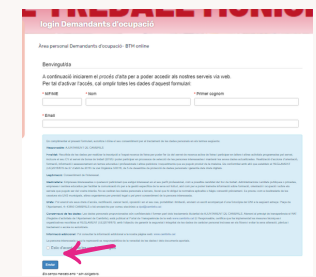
login Demandants d'ocupació

Àrea personal Demandants d'ocupació · BTH online

Benvinguda

A continuació iniciarem el procés d'alta per a poder accedir als nostres serveis via web. Per tal d'activar l'accés, cal omplir totes les dades d'aquest formulari:

* NIF/NIE

* Nom

* Primer cognom

* Email

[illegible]

Enviar

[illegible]